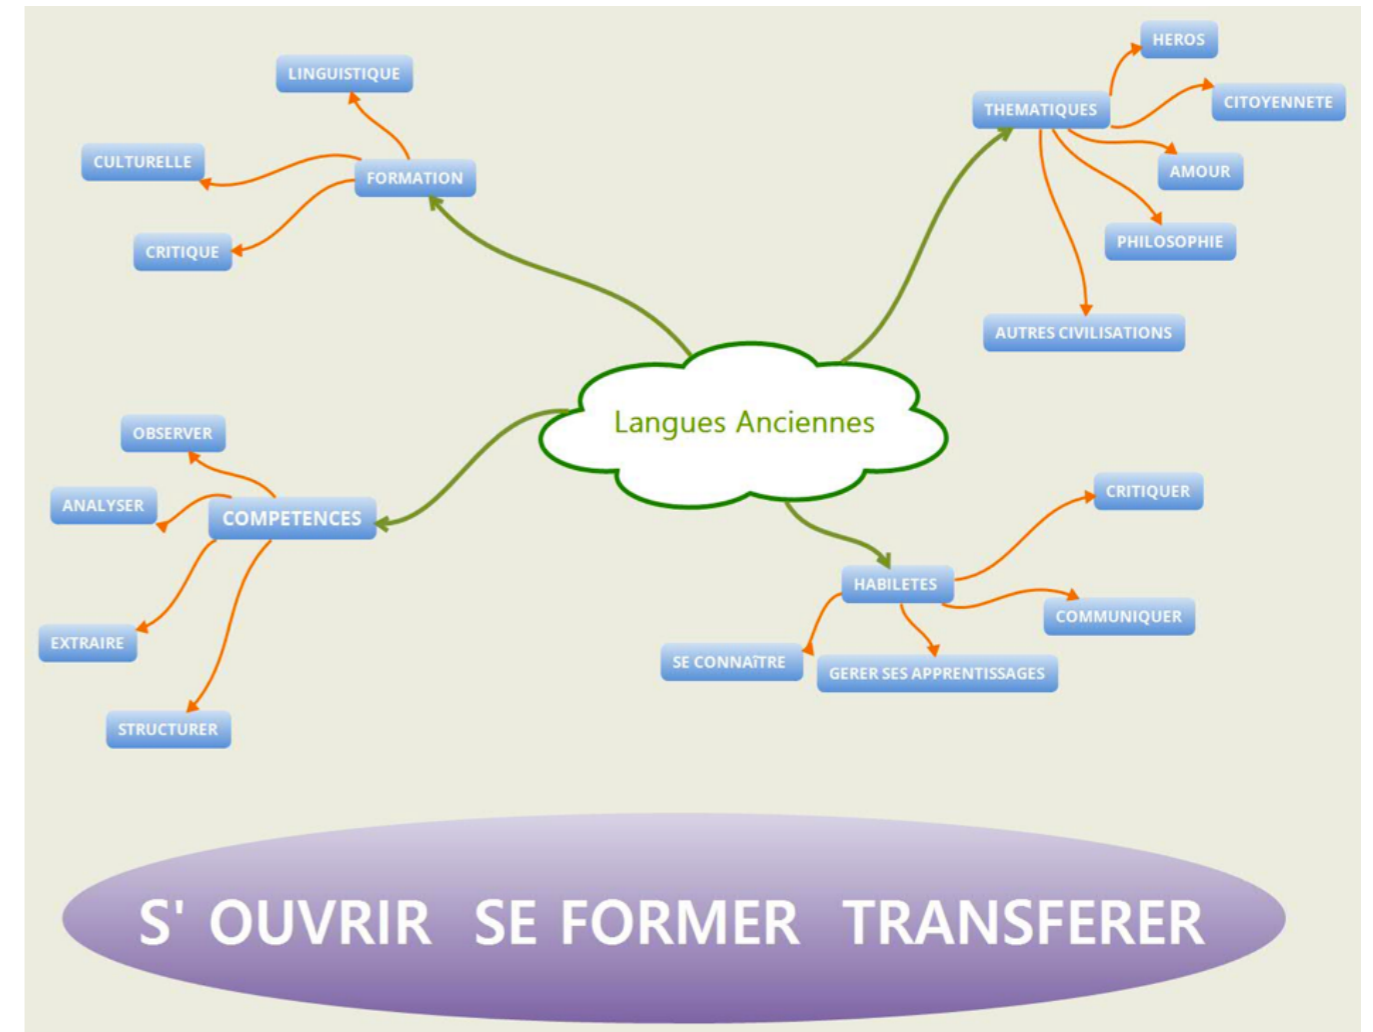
Langues Anciennes

FORMATION
LINGUISTIQUE
CULTURELLE
CRITIQUE

THEMATIQUES
HEROS
CITOYENNETE
AMOUR
PHILOSOPHIE
AUTRES CIVILISATIONS

COMPETENCES
OBSERVER
ANALYSER
EXTRAIRE
STRUCTURER

HABILETES
CRITIQUER
COMMUNIQUER
GERER SES APPRENTISSAGES
SE CONNAîTRE

S' OUVRIR SE FORMER TRANSFERER